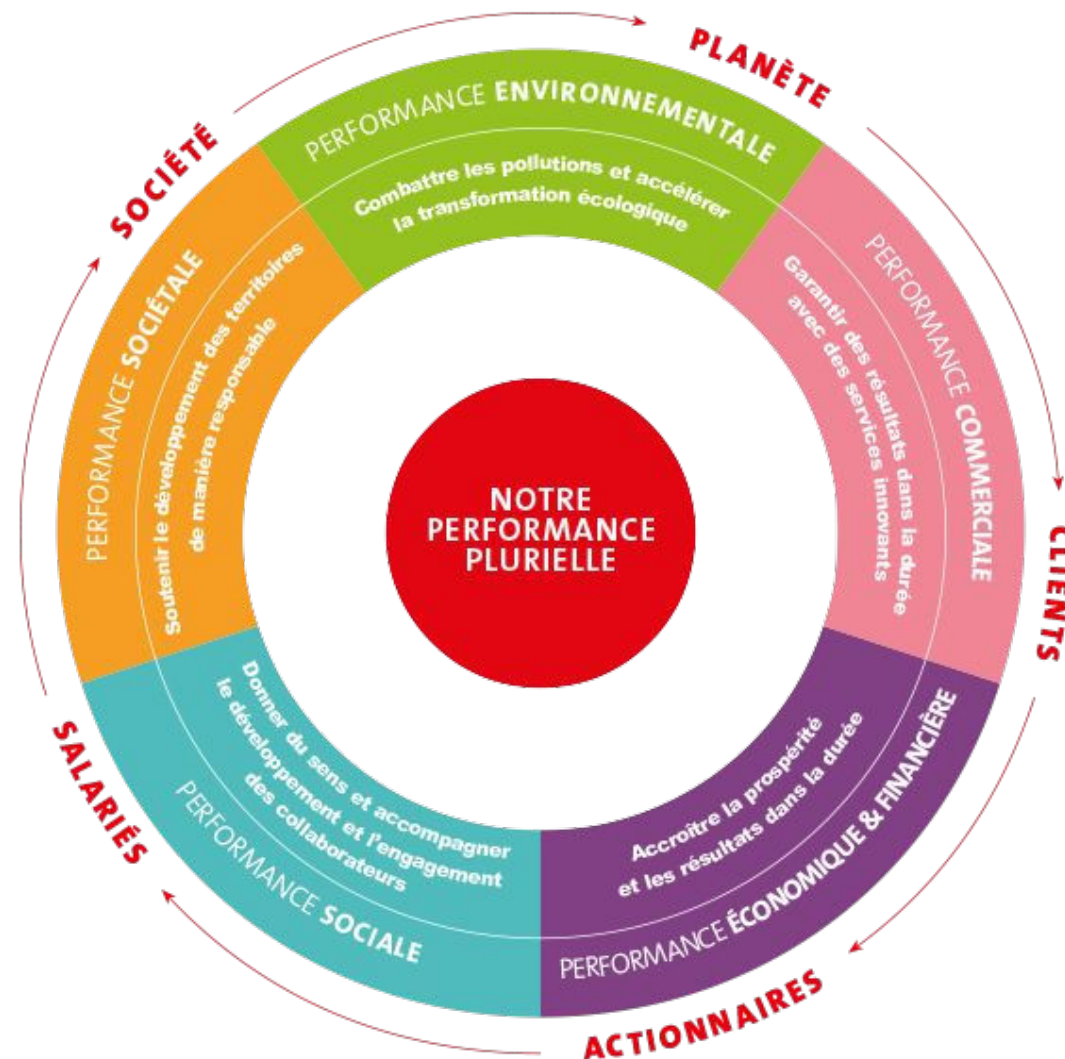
PLANÈTE

PERFORMANCE ENVIRONNEMENTALE

Combattre les pollutions et accélérer la transformation écologique

CLIENTS

PERFORMANCE COMMERCIALE

Garantir des résultats dans la durée avec des services innovants

ACTIONNAIRES

PERFORMANCE ÉCONOMIQUE & FINANCIÈRE

Accroître la prospérité et les résultats dans la durée

SALARIÉS

PERFORMANCE SOCIALE

Donner du sens et accompagner le développement et l'engagement des collaborateurs

SOCIÉTÉ

PERFORMANCE SOCIÉTALE

Soutenir le développement des territoires de manière responsable

NOTRE PERFORMANCE PLURIELLE